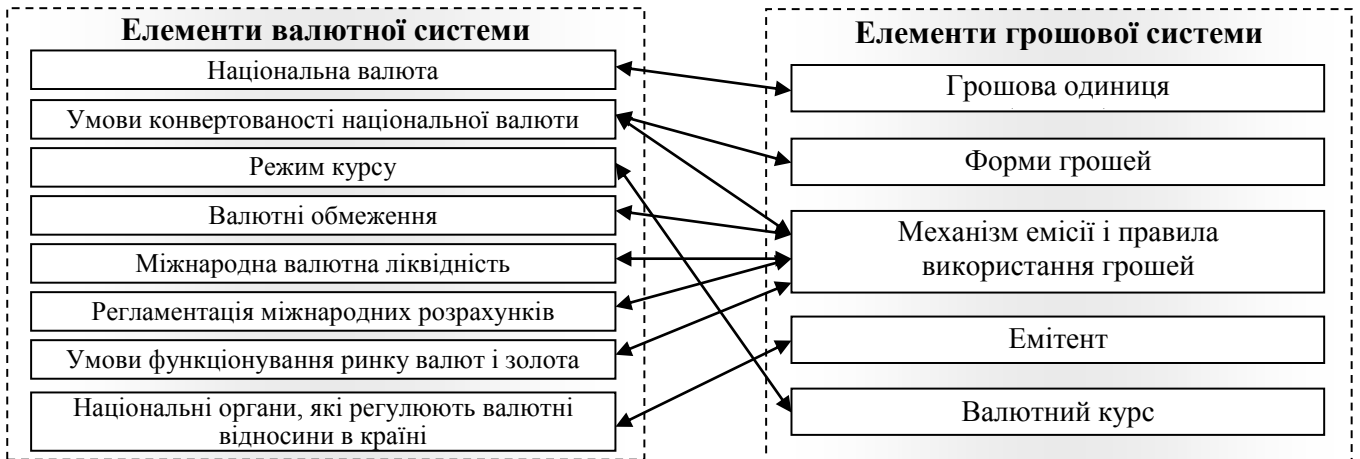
Елементи валютної системи

Національна валюта

Умови конвертованості національної валюти

Режим курсу

Валютні обмеження

Міжнародна валютна ліквідність

Регламентація міжнародних розрахунків

Умови функціонування ринку валют і золота

Національні органи, які регулюють валютні відносини в країні

Елементи грошової системи

Грошова одиниця

Форми грошей

Механізм емісії і правила використання грошей

Емітент

Валютний курс